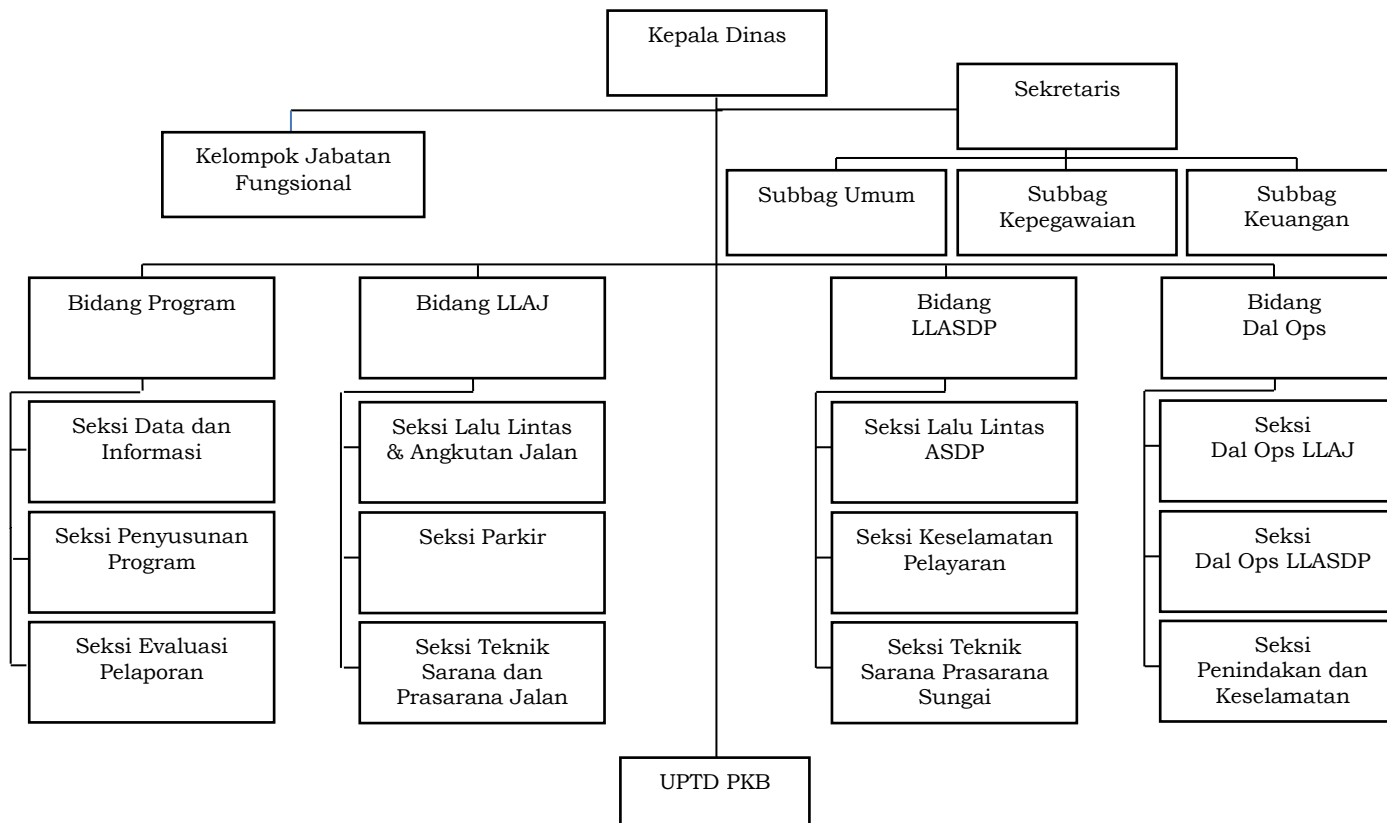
Kepala Dinas

Sekretaris

Kelompok Jabatan Fungsional

Subbag Umum

Subbag Kepegawaian

Subbag Keuangan

Bidang Program

Seksi Data dan Informasi

Seksi Penyusunan Program

Seksi Evaluasi Pelaporan

Bidang LLAJ

Seksi Lalu Lintas & Angkutan Jalan

Seksi Parkir

Seksi Teknik Sarana dan Prasarana Jalan

Bidang LLASDP

Seksi Lalu Lintas ASDP

Seksi Keselamatan Pelayaran

Seksi Teknik Sarana Prasarana Sungai

Bidang Dal Ops

Seksi Dal Ops LLAJ

Seksi Dal Ops LLASDP

Seksi Penindakan dan Keselamatan

UPTD PKB